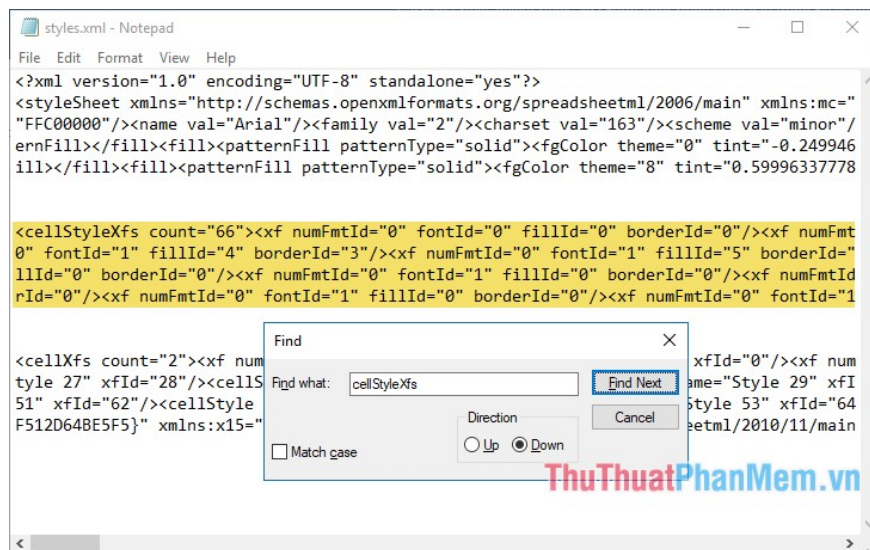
styles.xml - Notepad

File Edit Format View Help

<?xml version="1.0" encoding="UTF-8" standalone="yes"?>
<styleSheet xmlns="http://schemas.openxmlformats.org/spreadsheetml/2006/main" xmlns:mc="
"FFC00000"/><name val="Arial"/><family val="2"/><charset val="163"/><scheme val="minor"/
ernFill></fill><fill><patternFill patternType="solid"><fgColor theme="0" tint="-0.249946
ill></fill><fill><patternFill patternType="solid"><fgColor theme="8" tint="0.59996337778

<cellStyleXfs count="66"><xf numFmtId="0" fontId="0" fillId="0" borderId="0"/><xf numFm
0" fontId="1" fillId="4" borderId="3"/><xf numFmtId="0" fontId="1" fillId="5" borderId="
llId="0" borderId="0"/><xf numFmtId="0" fontId="1" fillId="0" borderId="0"/><xf numFmtId
rId="0"/><xf numFmtId="0" fontId="1" fillId="0" borderId="0"/><xf numFmtId="0" fontId="1

<cellXfs count="2"><xf num xfId="0"/><xf num
tyle 27" xfId="28"/><cellS ame="Style 29" xfI
51" xfId="62"/><cellStyle Style 53" xfId="64
F512D64BE5F5}" xmlns:x15=" eetml/2010/11/main

Find

Find what: cellStyleXfs

Find Next

Cancel

Direction

Up Down

Match case

ThuThuatPhanMem.vn